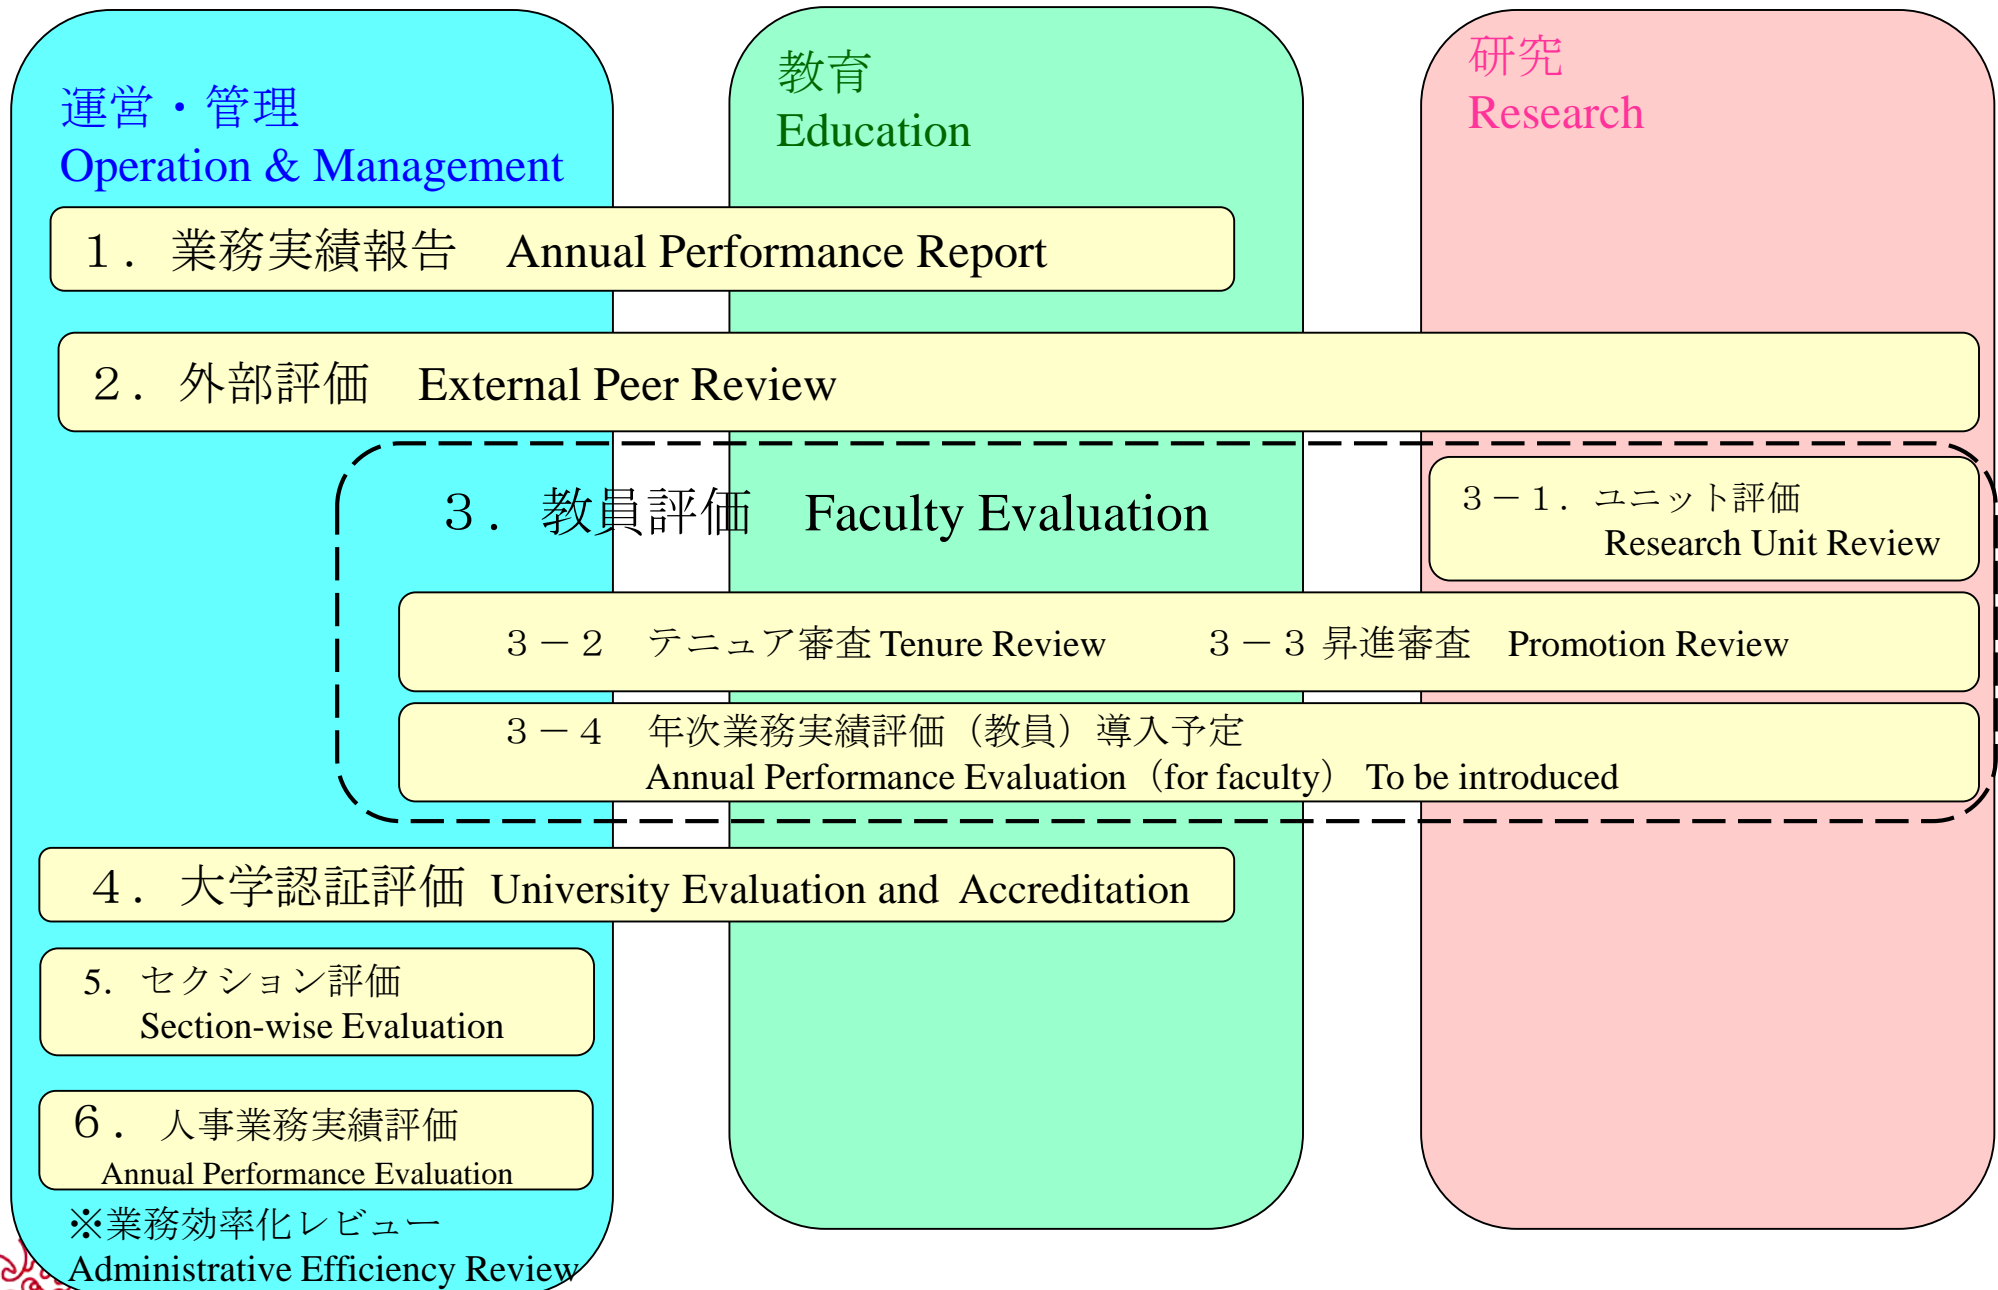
運営・管理
Operation & Management

教育
Education

研究
Research

１． 業務実績報告 Annual Performance Report

２． 外部評価 External Peer Review

３． 教員評価 Faculty Evaluation

３－１． ユニット評価
Research Unit Review

３－２ テニュア審査 Tenure Review

３－３ 昇進審査 Promotion Review

３－４ 年次業務実績評価（教員）導入予定
Annual Performance Evaluation（for faculty） To be introduced

４． 大学認証評価 University Evaluation and Accreditation

5. セクション評価
Section-wise Evaluation

６． 人事業務実績評価
Annual Performance Evaluation

※業務効率化レビュー
Administrative Efficiency Review